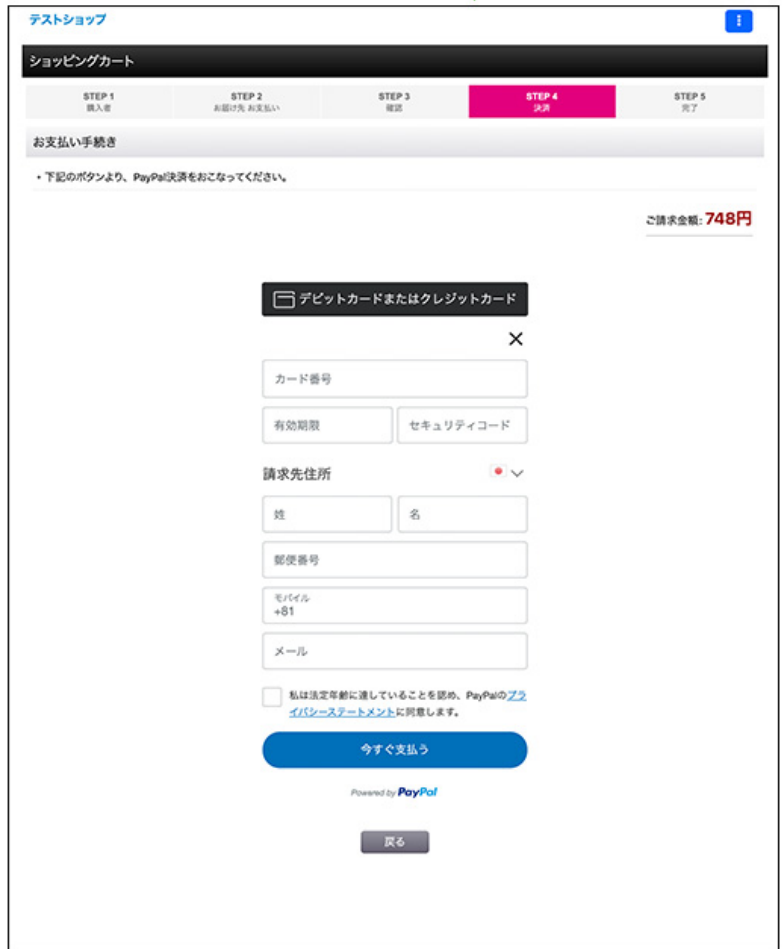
テストショップ

ショッピングカート

STEP 1
購入者

STEP 2
お届け先 お支払い

STEP 3
確認

STEP 4
決済

STEP 5
完了

お支払い手続き

・下記のボタンより、PayPal決済をおこなってください。

ご請求金額: 748円

デビットカードまたはクレジットカード

✕

カード番号

有効期限

セキュリティコード

請求先住所

姓

名

郵便番号

モバイル
+81

メール

私は法定年齢に達していることを認め、PayPalのプライバシーステートメントに同意します。

今すぐ支払う

Powered by PayPal

戻る